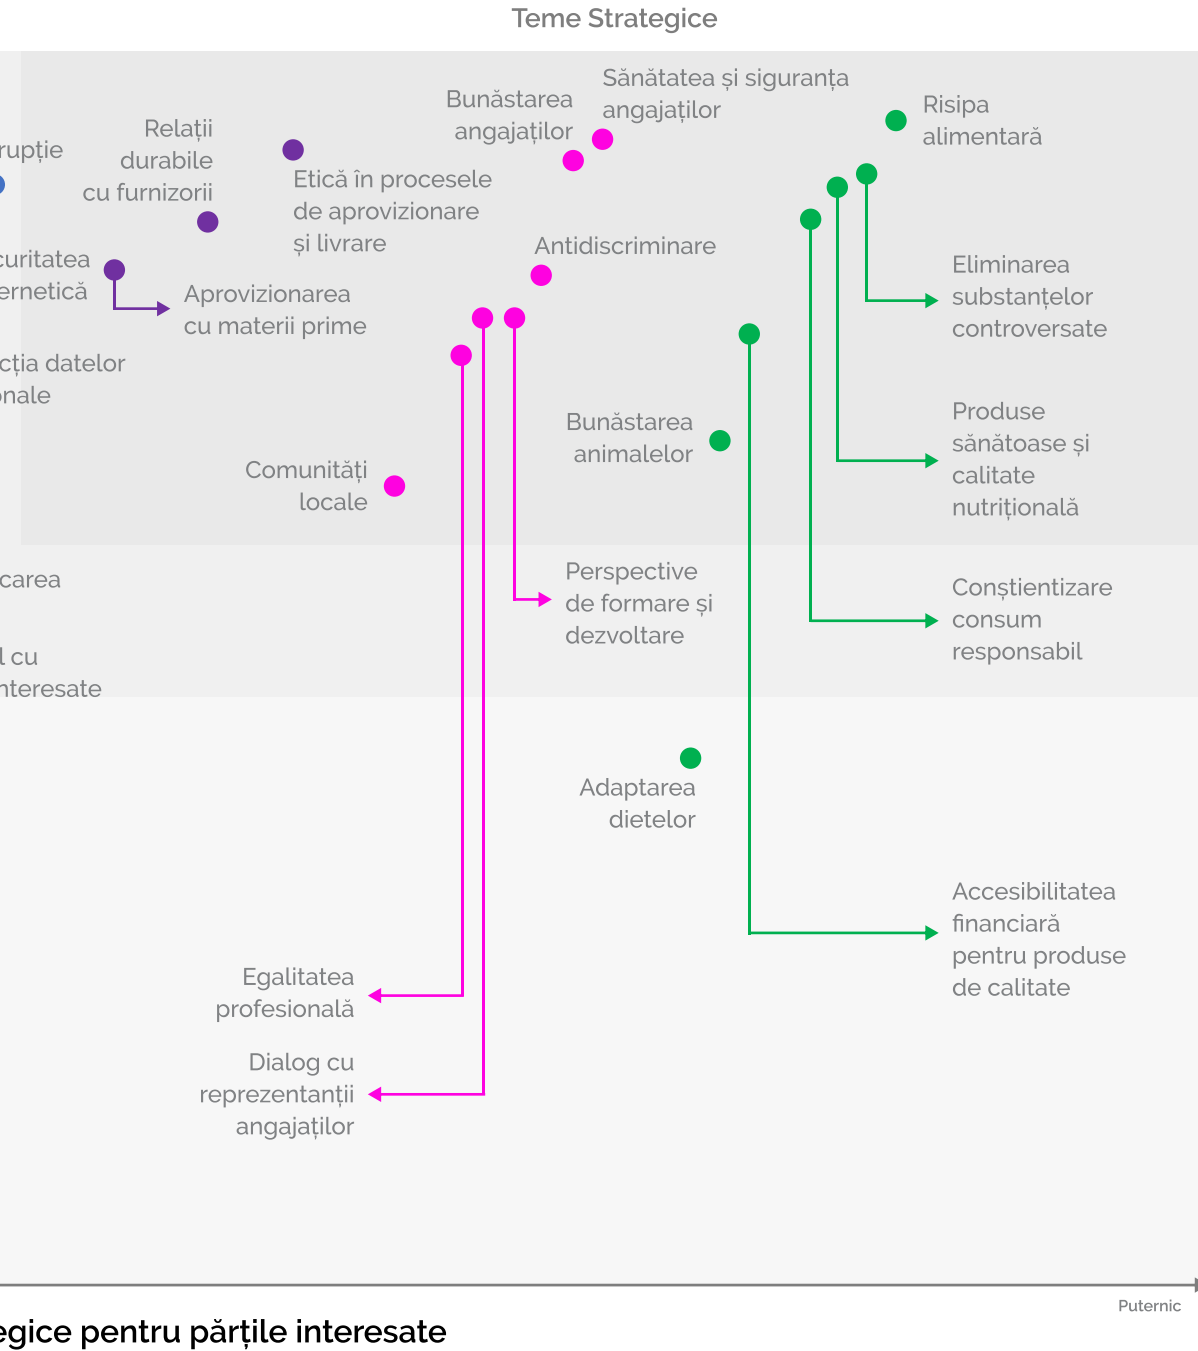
Teme Strategice

rupție

Relații durabile cu furnizorii

Etică în procesele de aprovizionare și livrare

Bunăstarea angajaților

Sănătatea și siguranța angajaților

Risipa alimentară

curitatea ernetică

Aprovizionarea cu materii prime

Antidiscriminare

Eliminarea substanțelor controversate

cția datelor onale

Produse sănătoase și calitate nutrițională

Bunăstarea animalelor

Comunități locale

carea

Perspective de formare și dezvoltare

Conștientizare consum responsabil

l cu nteresate

Adaptarea dietelor

Accesibilitatea financiară pentru produse de calitate

Egalitatea profesională

Dialog cu reprezentanții angajaților

Puternic

egice pentru părțile interesate